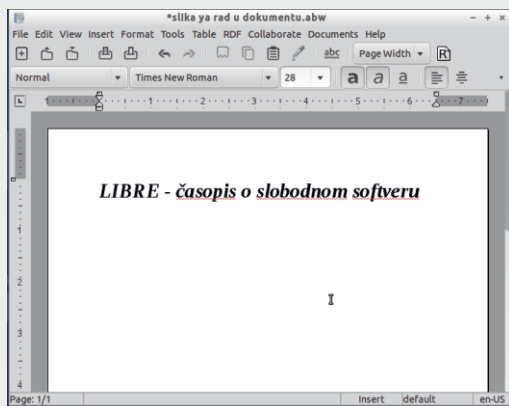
*slika ya rad u dokumentu.abw

File Edit View Insert Format Tools Table RDF Collaborate Documents Help

abc Page Width

Normal Times New Roman 28

a a a

1 2 3 4 5 6 7

1
2
3
4

LIBRE - časopis o slobodnom softveru

Page: 1/1 Insert default en-US